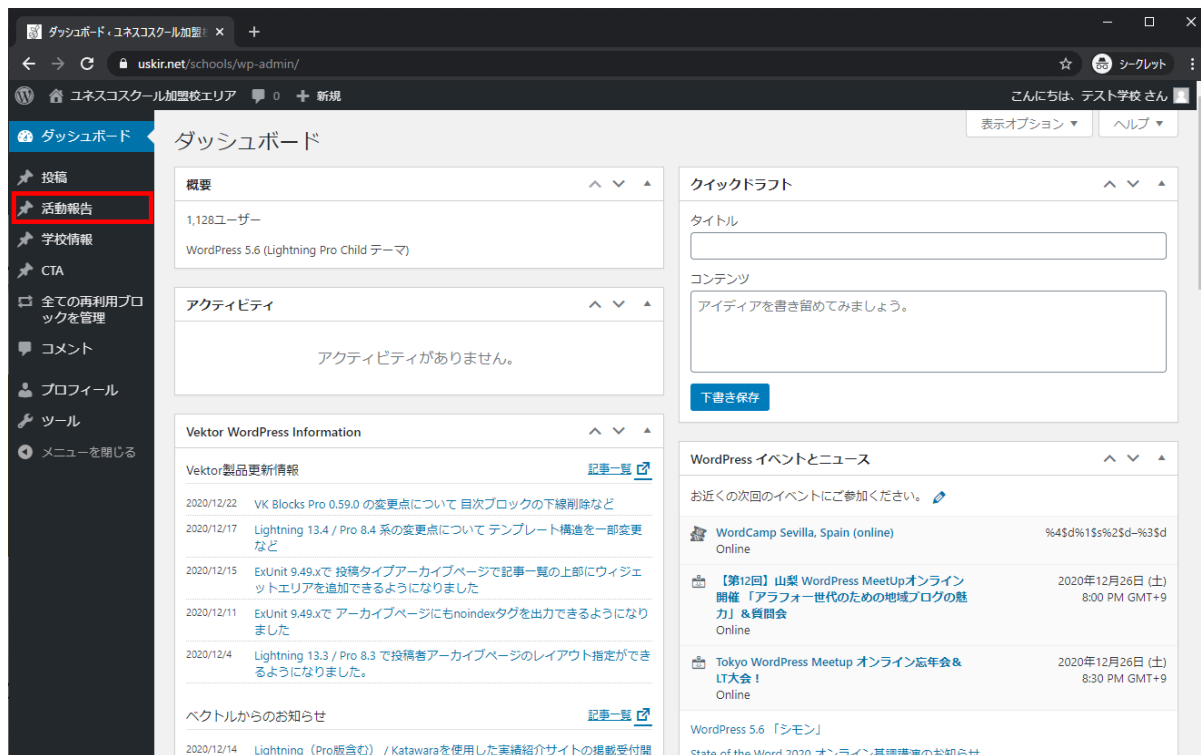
ダッシュボード ‹ ユネスコスクール加盟校 ×
+

uskir.net/schools/wp-admin/
シークレット

ユネスコスクール加盟校エリア 0 ＋ 新規
こんにちは、テスト学校 さん

ダッシュボード
投稿
活動報告
学校情報
CTA
全ての再利用ブロックを管理
コメント
プロフィール
ツール
メニューを閉じる

ダッシュボード
表示オプション ▼
ヘルプ ▼

概要
1,128ユーザー
WordPress 5.6 (Lightning Pro Child テーマ)

アクティビティ
アクティビティがありません。

Vektor WordPress Information
Vektor製品更新情報
記事一覧

| | |
|---|---|
| 2020/12/22 | VK Blocks Pro 0.59.0 の変更点について 目次ブロックの下線削除など |
| 2020/12/17 | Lightning 13.4 / Pro 8.4 系の変更点について テンプレート構造を一部変更など |
| 2020/12/15 | ExUnit 9.49.xで 投稿タイプアーカイブページで記事一覧の上部にウィジェットエリアを追加できるようになりました |
| 2020/12/11 | ExUnit 9.49.xで アーカイブページにもnoindexタグを出力できるようになりました |
| 2020/12/4 | Lightning 13.3 / Pro 8.3 で投稿者アーカイブページのレイアウト指定ができるようになりました。 |

ベクトルからのお知らせ
記事一覧
2020/12/14 Lightning（Pro版含む）/ Katawaraを使用した実績紹介サイトの掲載受付開

クイックドラフト
タイトル
コンテンツ
アイディアを書き留めてみましょう。
下書き保存

WordPress イベントとニュース
お近くの次回のイベントにご参加ください。
WordCamp Sevilla, Spain (online)
Online
%4$d%1$s%2$d–%3$d
【第12回】山梨 WordPress MeetUpオンライン開催「アラフォー世代のための地域ブログの魅力」& 質問会
Online
2020年12月26日 (土)
8:00 PM GMT+9
Tokyo WordPress Meetup オンライン忘年会＆LT大会！
Online
2020年12月26日 (土)
8:30 PM GMT+9
WordPress 5.6「シモン」
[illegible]